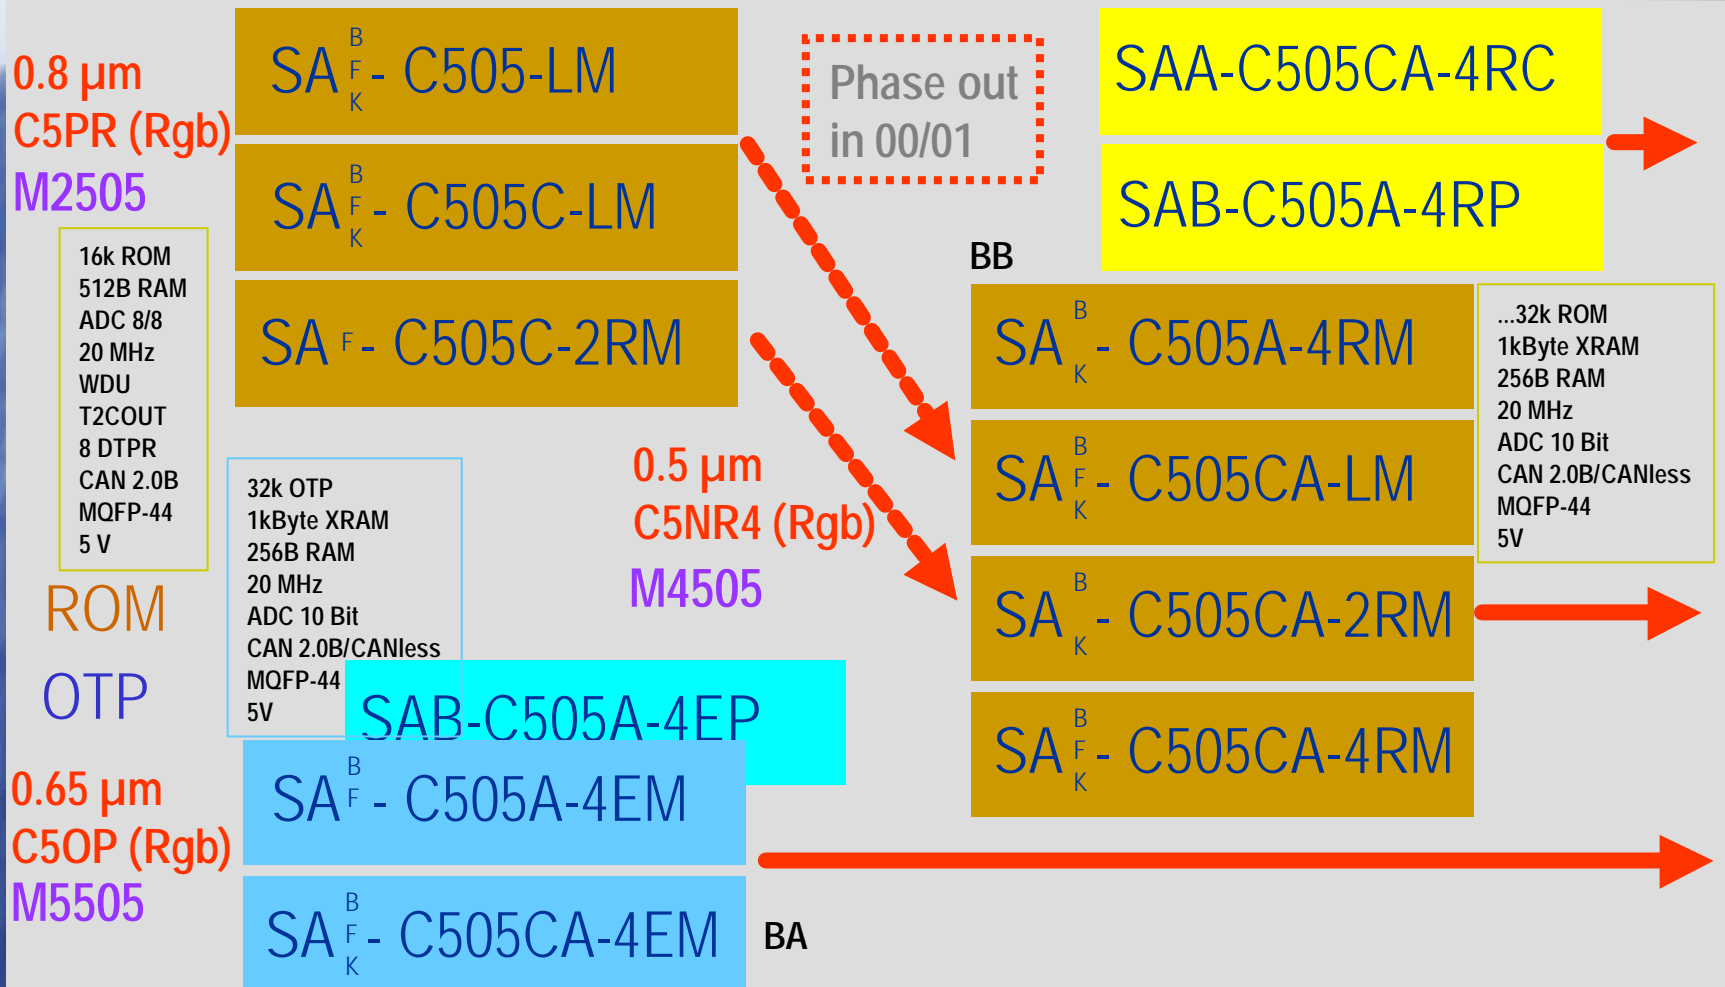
0.8 µm
C5PR (Rgb)
M2505

16k ROM
512B RAM
ADC 8/8
20 MHz
WDU
T2COUT
8 DTPR
CAN 2.0B
MQFP-44
5 V

ROM

OTP

SA B F K - C505-LM

SA B F K - C505C-LM

SA F - C505C-2RM

Phase out in 00/01

SAA-C505CA-4RC

SAB-C505A-4RP

BB

SA B K - C505A-4RM

SA B F K - C505CA-LM

SA B K - C505CA-2RM

SA B F K - C505CA-4RM

...32k ROM
1kByte XRAM
256B RAM
20 MHz
ADC 10 Bit
CAN 2.0B/CANless
MQFP-44
5V

0.5 µm
C5NR4 (Rgb)
M4505

32k OTP
1kByte XRAM
256B RAM
20 MHz
ADC 10 Bit
CAN 2.0B/CANless
MQFP-44
5V

SAB-C505A-4EP

0.65 µm
C5OP (Rgb)
M5505

SA B F - C505A-4EM

SA B F K - C505CA-4EM

BA